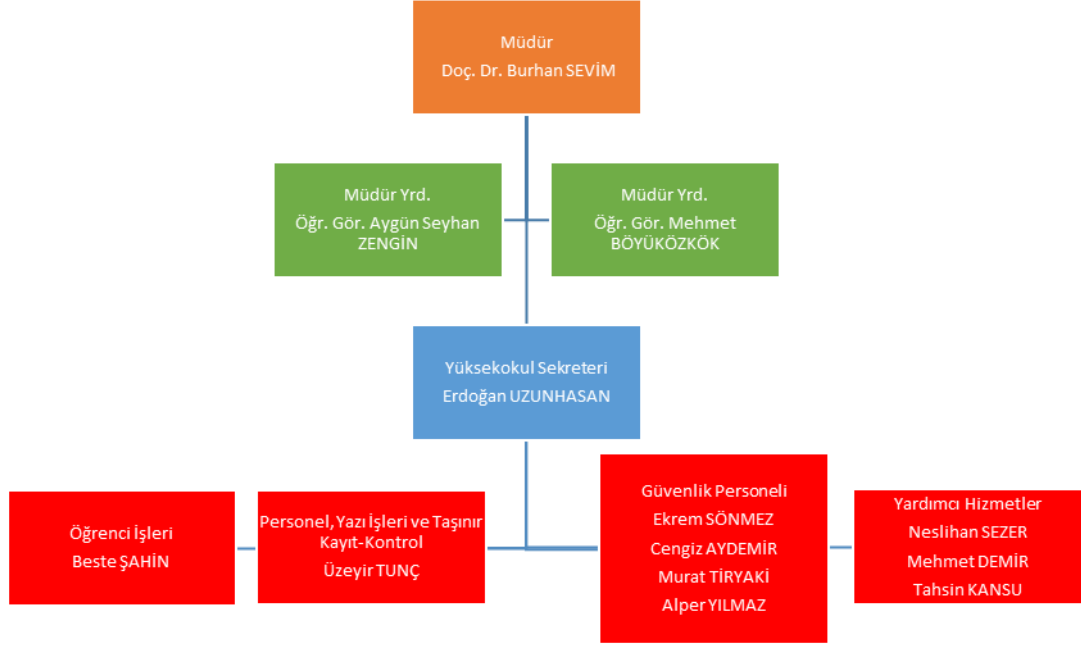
Müdür
Doç. Dr. Burhan SEVİM

Müdür Yrd.
Öğr. Gör. Aygün Seyhan ZENGİN

Müdür Yrd.
Öğr. Gör. Mehmet BÖYÜKÖZKÖK

Yüksekokul Sekreteri
Erdoğan UZUNHASAN

Öğrenci İşleri
Beste ŞAHİN

Personel, Yazı İşleri ve Taşınır Kayıt-Kontrol
Üzeyir TUNÇ

Güvenlik Personeli
Ekrem SÖNMEZ
Cengiz AYDEMİR
Murat TİRYAKİ
Alper YILMAZ

Yardımcı Hizmetler
Neslihan SEZER
Mehmet DEMİR
Tahsin KANSU